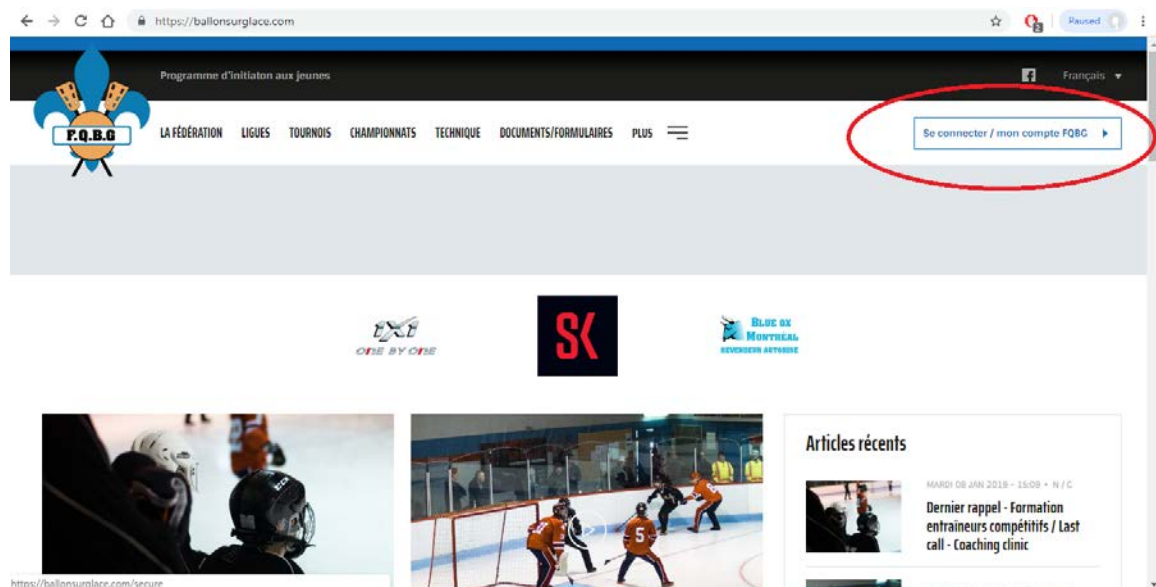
https://ballonsurglace.com

Paused

Programme d'initiaton aux jeunes

Français

F.Q.B.G

LA FÉDÉRATION LIGUES TOURNOIS CHAMPIONNATS TECHNIQUE DOCUMENTS/FORMULAIRES PLUS

Se connecter / mon compte FQBG

1X1 ONE BY ONE

SK

BLUE OX MONTREAL REVENDEUR AUTORISÉ

Articles récents

MARDI 08 JAN 2019 - 15:08 • N/C

Dernier rappel - Formation entraineurs compétitifs / Last call - Coaching clinic

https://ballonsurglace.com/secure